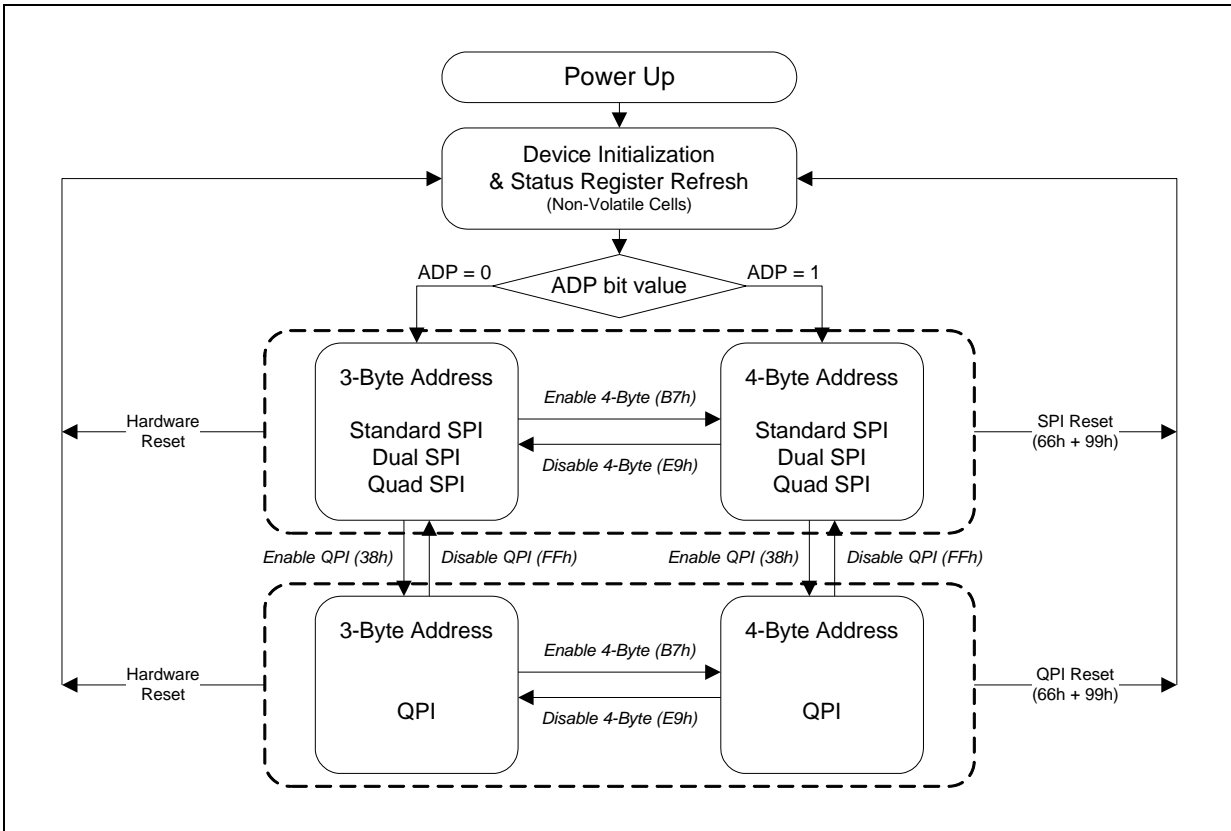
Power Up

Device Initialization
& Status Register Refresh
(Non-Volatile Cells)

ADP = 0

ADP bit value

ADP = 1

3-Byte Address

Standard SPI
Dual SPI
Quad SPI

Enable 4-Byte (B7h)

Disable 4-Byte (E9h)

4-Byte Address

Standard SPI
Dual SPI
Quad SPI

Hardware Reset

SPI Reset (66h + 99h)

Enable QPI (38h)

Disable QPI (FFh)

Enable QPI (38h)

Disable QPI (FFh)

3-Byte Address

QPI

Enable 4-Byte (B7h)

Disable 4-Byte (E9h)

4-Byte Address

QPI

Hardware Reset

QPI Reset (66h + 99h)